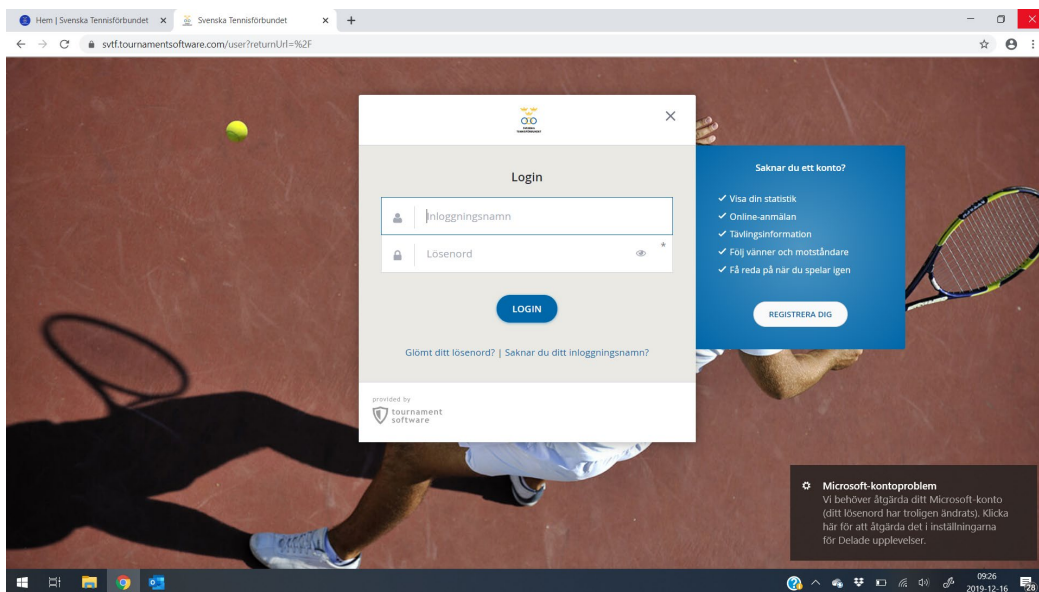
Hem | Svenska Tennisförbundet ×
Svenska Tennisförbundet ×
+

svtf.tournamentsoftware.com/user?returnUrl=%2F

Login

Inloggningsnamn

Lösenord

LOGIN

Glömt ditt lösenord? | Saknar du ditt inloggningsnamn?

provided by
tournament software

Saknar du ett konto?

✓ Visa din statistik
✓ Online-anmälan
✓ Tävlingsinformation
✓ Följ vänner och motståndare
✓ Få reda på när du spelar igen

REGISTRERA DIG

Microsoft-kontoproblem
Vi behöver åtgärda ditt Microsoft-konto (ditt lösenord har troligen ändrats). Klicka här för att åtgärda det i inställningarna för Delade upplevelser.

09:26
2019-12-16